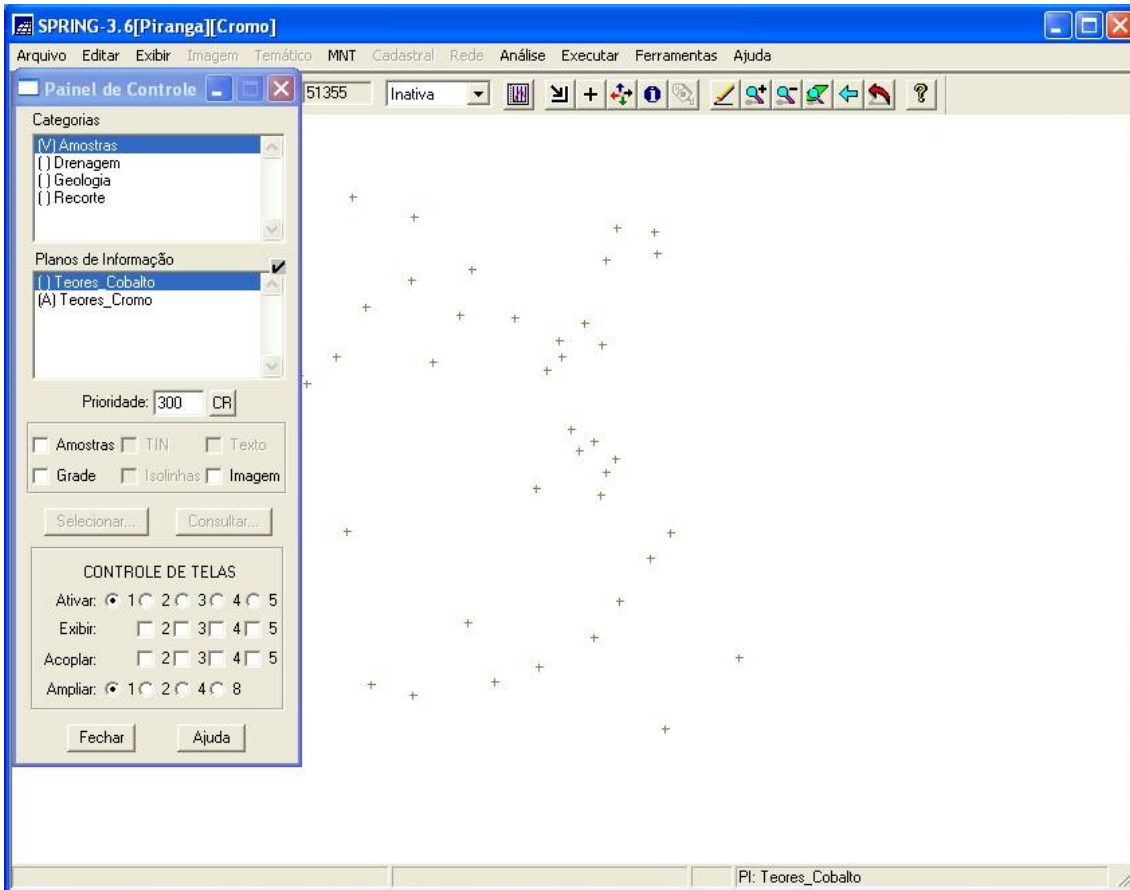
SPRING-3.6[Piranga][Cromo]

Arquivo Editar Exibir Imagem Temático MNT Cadastral Rede Análise Executar Ferramentas Ajuda

Painel de Controle

51355 Inativa

Categorias
(V) Amostras
( ) Drenagem
( ) Geologia
( ) Recorte

Planos de Informação
( ) Teores_Cobalto
(A) Teores_Cromo

Prioridade: 300 CR

Amostras TIN Texto
Grade Isolinhas Imagem

Selecionar... Consultar...

CONTROLE DE TELAS
Ativar: 1 2 3 4 5
Exibir: 2 3 4 5
Acoplar: 2 3 4 5
Ampliar: 1 2 4 8

Fechar Ajuda

PI: Teores_Cobalto